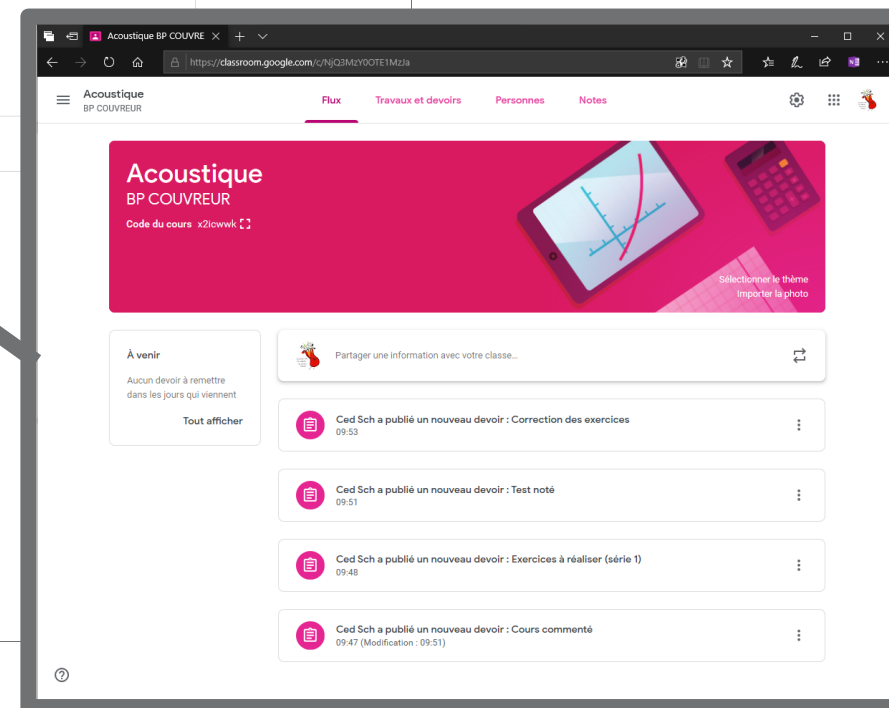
Acoustique BP COUVRE

https://classroom.google.com/c/NjQ3MzY0OTE1MzJa

Acoustique
BP COUVREUR

Flux Travaux et devoirs Personnes Notes

Acoustique
BP COUVREUR
Code du cours x2icwwk

Sélectionner le thème
Importer la photo

À venir
Aucun devoir à remettre dans les jours qui viennent
Tout afficher

Partager une information avec votre classe...

Ced Sch a publié un nouveau devoir : Correction des exercices
09:53

Ced Sch a publié un nouveau devoir : Test noté
09:51

Ced Sch a publié un nouveau devoir : Exercices à réaliser (série 1)
09:48

Ced Sch a publié un nouveau devoir : Cours commenté
09:47 (Modification : 09:51)

?